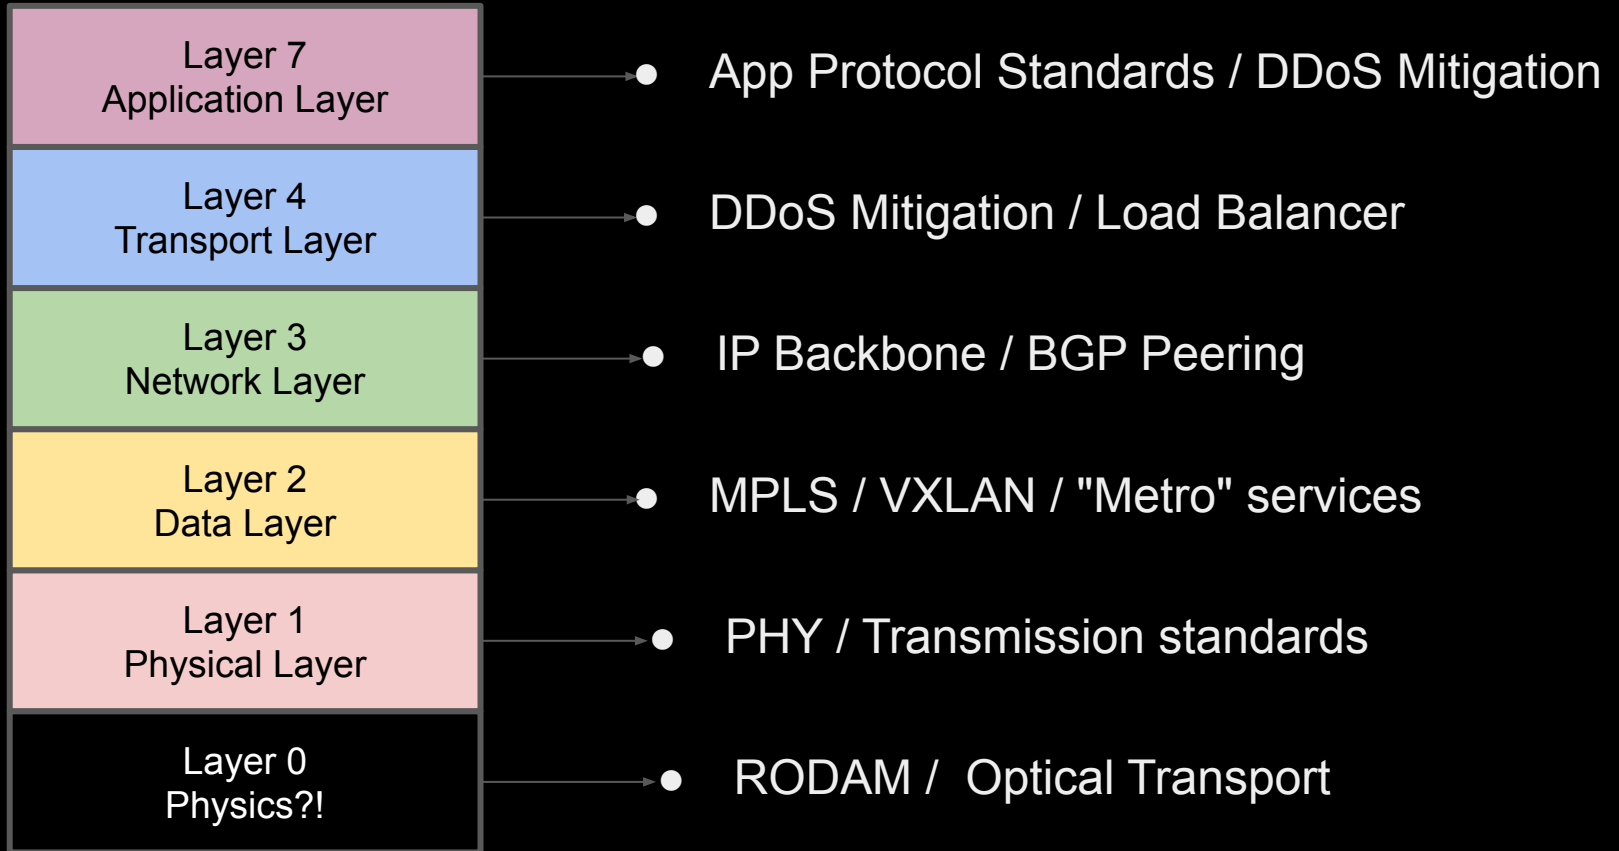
Layer 7
Application Layer

App Protocol Standards / DDoS Mitigation

Layer 4
Transport Layer

DDoS Mitigation / Load Balancer

Layer 3
Network Layer

IP Backbone / BGP Peering

Layer 2
Data Layer

MPLS / VXLAN / "Metro" services

Layer 1
Physical Layer

PHY / Transmission standards

Layer 0
Physics?!

RODAM / Optical Transport